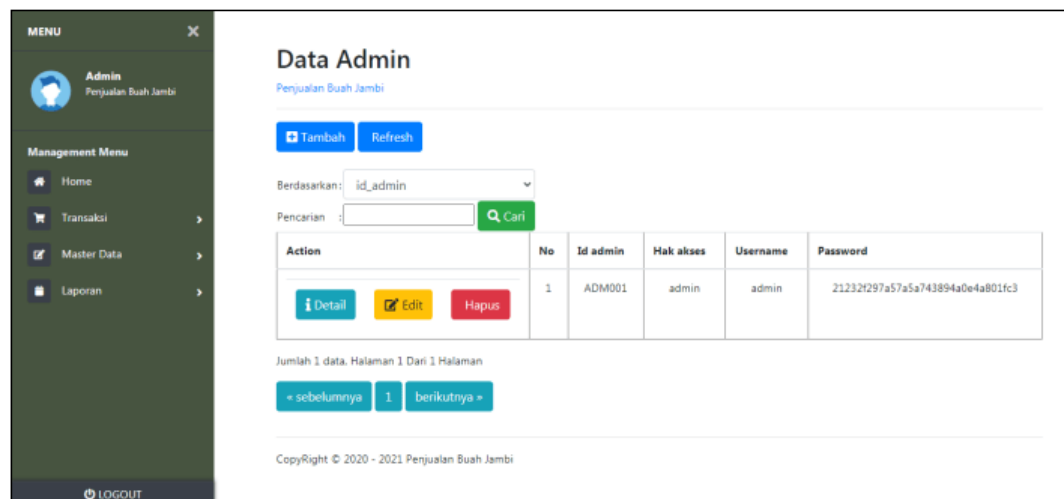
MENU ×

Admin
Penjualan Buah Jambi

Management Menu

Home

Transaksi

Master Data

Laporan

LOGOUT

Data Admin

Penjualan Buah Jambi

Tambah Refresh

Berdasarkan : id_admin

Pencarian : Cari

| Action | No | Id admin | Hak akses | Username | Password |
|---|---|---|---|---|---|
| Detail Edit Hapus | 1 | ADM001 | admin | admin | 21232f297a57a5a743894a0e4a801fc3 |

Jumlah 1 data, Halaman 1 Dari 1 Halaman

« sebelumnya 1 berikutnya »

CopyRight © 2020 - 2021 Penjualan Buah Jambi